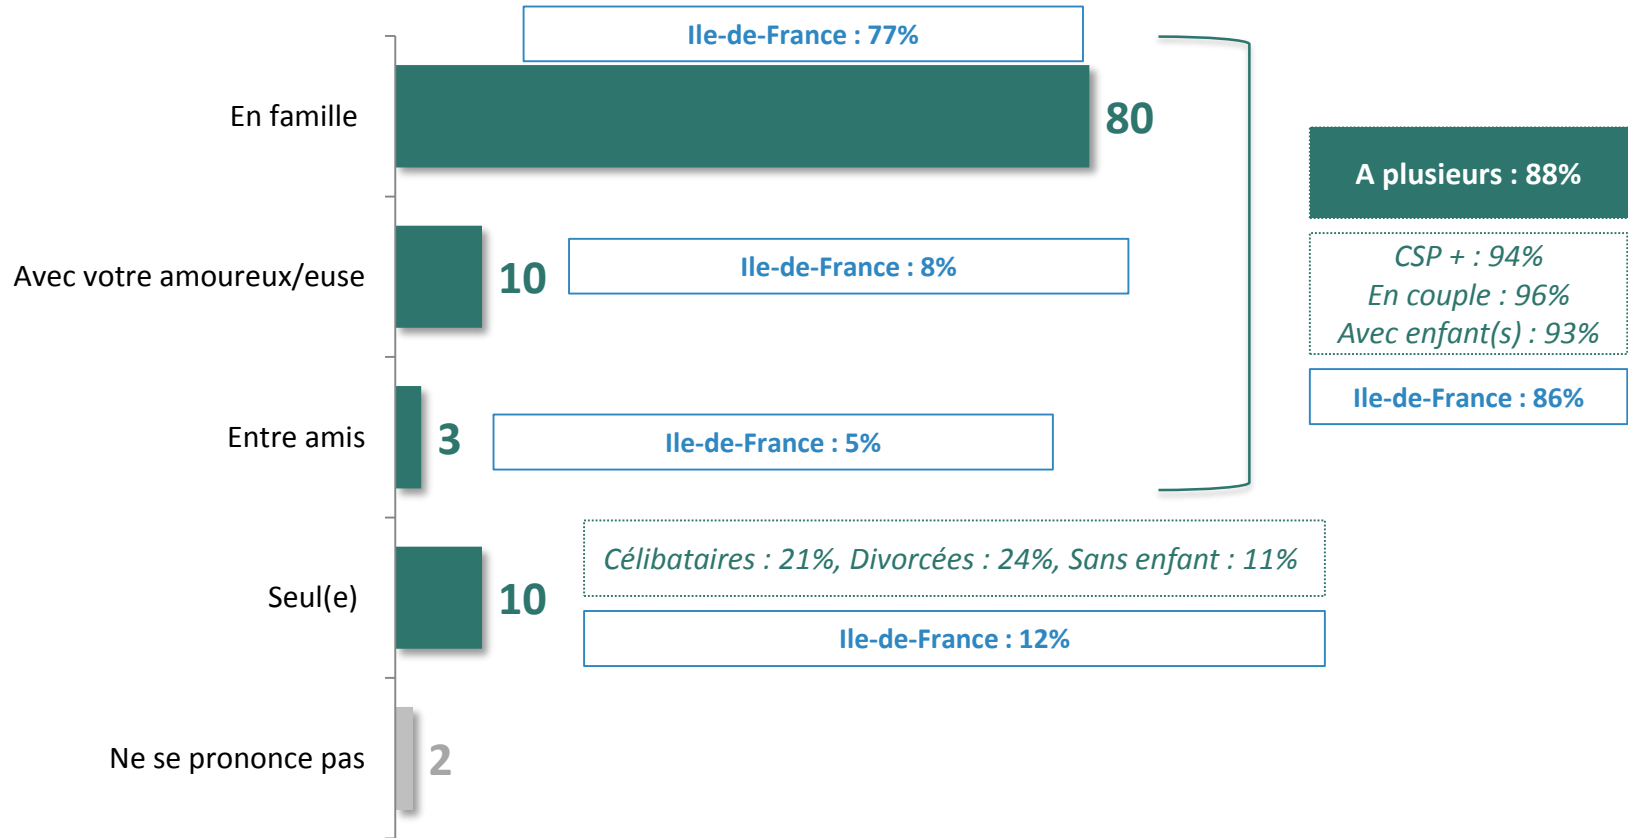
Ile-de-France : 77%

En famille 80

A plusieurs : 88%

CSP + : 94%
En couple : 96%
Avec enfant(s) : 93%

Ile-de-France : 86%

Avec votre amoureux/euse 10

Ile-de-France : 8%

Entre amis 3

Ile-de-France : 5%

Seul(e) 10

Célibataires : 21%, Divorcées : 24%, Sans enfant : 11%

Ile-de-France : 12%

Ne se prononce pas 2